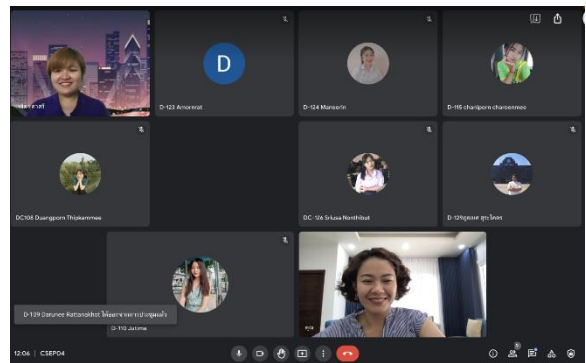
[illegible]

D

D-123 Amornrat

D-124 Manserin

D-115 chanikporn charoenmee

DC106 Duangporn Thiskammee

DC-126 Srilusa Nonthibut

D-129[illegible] สุข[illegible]

D-139 Darunee Rattanakhot ได้ออกจากการประชุมแล้ว

D-112 Jutima

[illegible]

12:06 | CSEP04

D